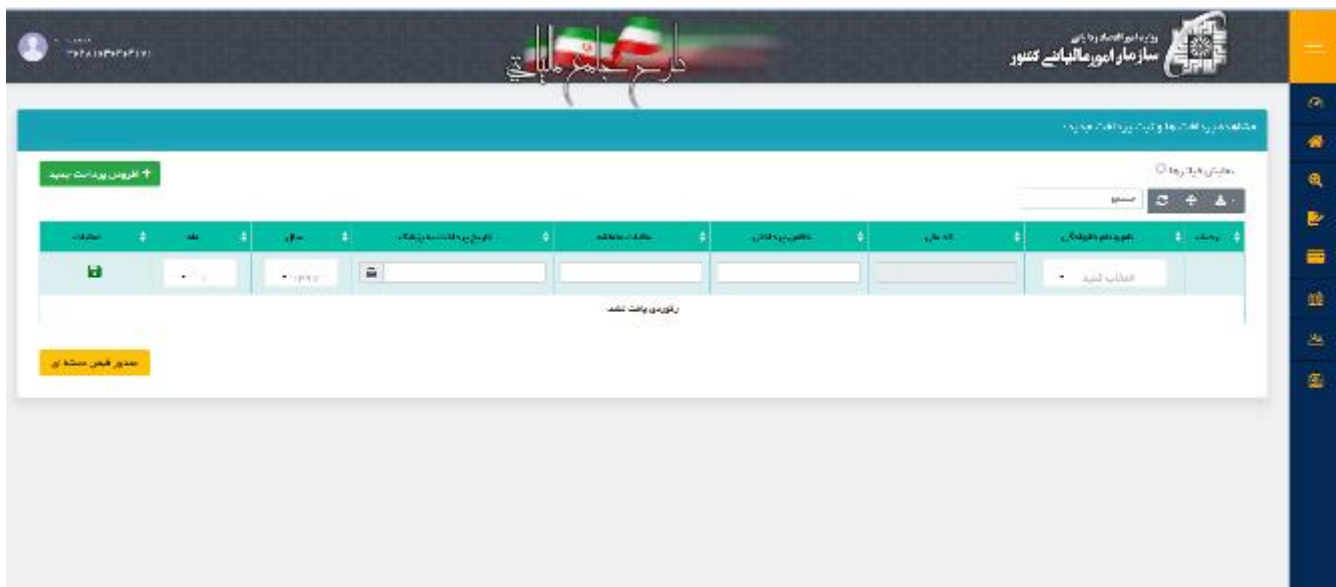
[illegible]
۲۷۲۸۱۰۳۷۳۳۳۲۱۷۱

درگاه جامع مالیاتی

وزارت امور اقتصادی و دارایی
سازمان امور مالیاتی کشور

مشاهده پرداخت‌ها و ثبت پرداخت جدید

نمایش پرداخت‌ها

+ افزودن پرداخت جدید

جستجو

| ردیف | نام و نام خانوادگی | کد ملی | شناسه پرداخت | مالیات متعلقه | تاریخ پرداخت به بانک | سال | ماه | عملیات |
|---|---|---|---|---|---|---|---|---|
| | انتخاب کنید | | | | | ۱۳۹۶ | | |

رکوردی یافت نشد

صدور فیش مشابه